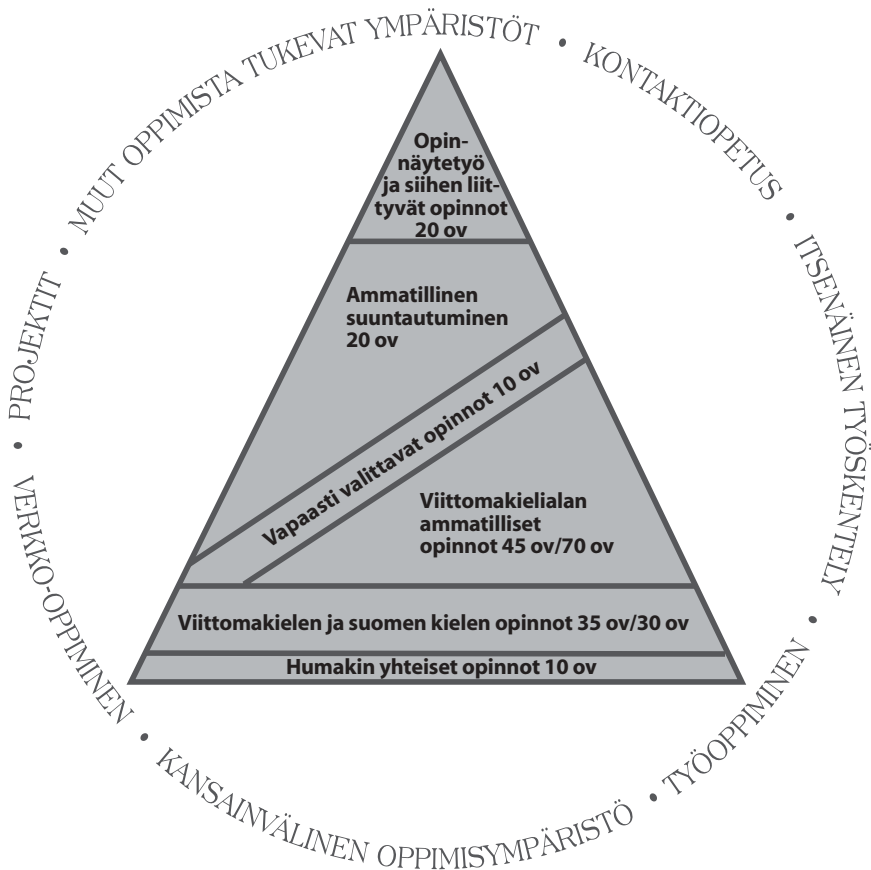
MUUT OPPIMISTA TUKEVAT YMPÄRISTÖT • KONTAKTIOPETUS • ITSENÄINEN TYÖSKENTELY • TYÖOPPIMINEN • KANSAINVÄLINEN OPPIMISYMPÄRISTÖ • VERKKO-OPPIMINEN • PROJEKTIT •

Opinnäytetyö ja siihen liittyvät opinnot 20 ov

Ammatillinen suuntautuminen 20 ov

Vapaasti valittavat opinnot 10 ov

Viittomakielialan ammatilliset opinnot 45 ov/70 ov

Viittomakielen ja suomen kielen opinnot 35 ov/30 ov

Humakin yhteiset opinnot 10 ov